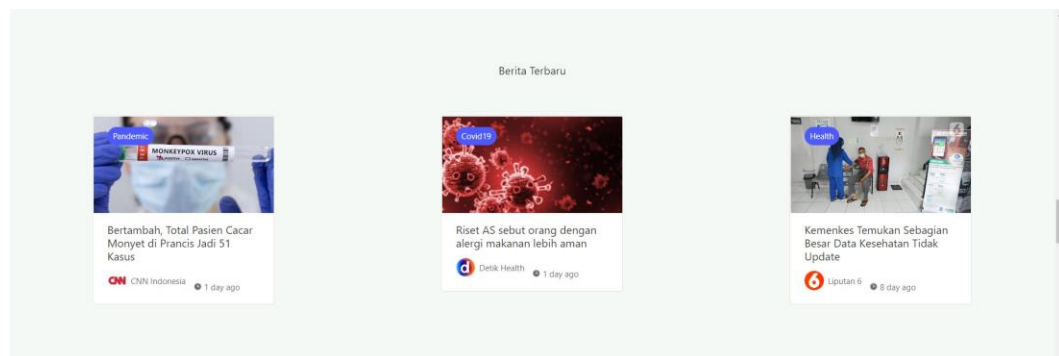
Berita Terbaru

Pandemic

MONKEYPOX VIRUS

Bertambah, Total Pasien Cacar Monyet di Prancis Jadi 51 Kasus

CNN CNN Indonesia 1 day ago

Covid19

Riset AS sebut orang dengan alergi makanan lebih aman

d Detik Health 1 day ago

Health

Kemenkes Temukan Sebagian Besar Data Kesehatan Tidak Update

6 Liputan 6 8 day ago